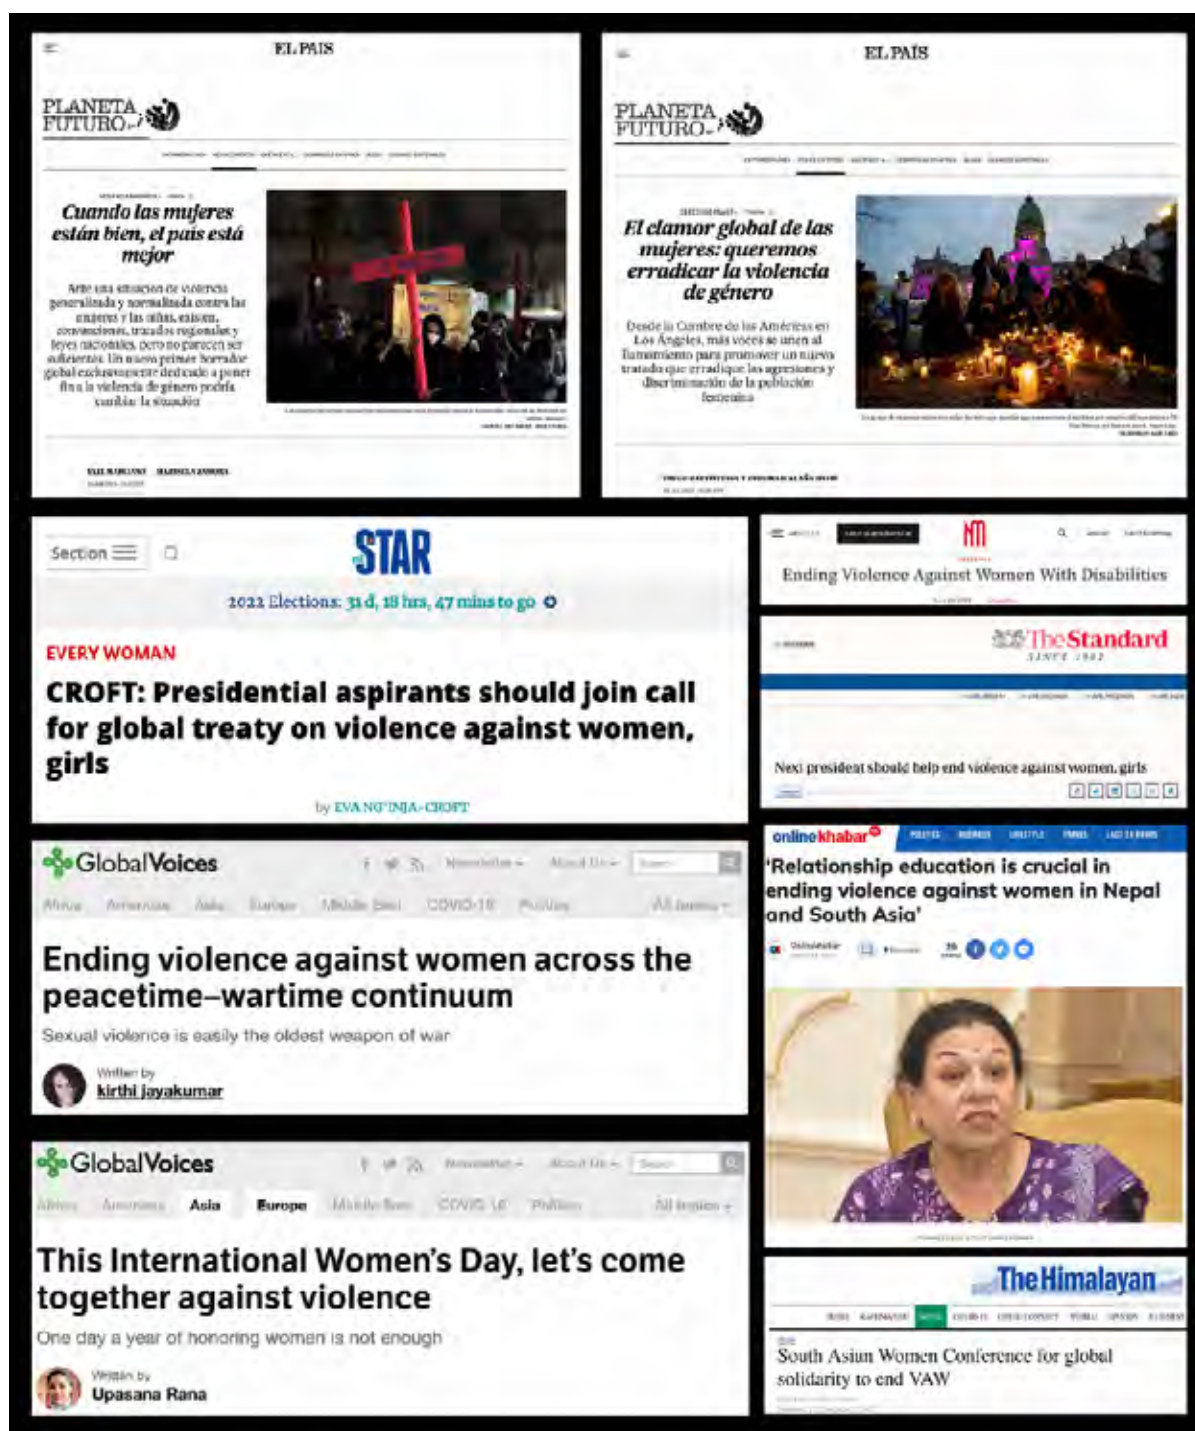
EL PAÍS

PLANETA FUTURO

Cuando las mujeres están bien, el país está mejor

Ante una situación de violencia generalizada y normalizada contra las mujeres y las niñas, existen convenciones, tratados regionales y leyes nacionales, pero no parecen ser suficientes. Un nuevo primer borrador global exclusivamente dedicado a poner fin a la violencia de género podría cambiar la situación

EL PAÍS

PLANETA FUTURO

El clamor global de las mujeres: queremos erradicar la violencia de género

Desde la Cumbre de las Américas en Los Ángeles, más voces se unen al llamamiento para promover un nuevo tratado que erradique las agresiones y discriminación de la población femenina

Section

STAR

2022 Elections: 31 d, 18 hrs, 47 mins to go

EVERY WOMAN

CROFT: Presidential aspirants should join call for global treaty on violence against women, girls

by EVA NG'INJA-CROFT

Ending Violence Against Women With Disabilities

The Standard
SINCE 1902

Next president should help end violence against women, girls

GlobalVoices

Newsletter About Us

Africa Americas Asia Europe Middle East COVID-19 Politics All topics

Ending violence against women across the peacetime–wartime continuum

Sexual violence is easily the oldest weapon of war

Written by
kirthi jayakumar

onlinekhabar

'Relationship education is crucial in ending violence against women in Nepal and South Asia'

GlobalVoices

Newsletter About Us

Africa Americas Asia Europe Middle East COVID-19 Politics All topics

This International Women's Day, let's come together against violence

One day a year of honoring women is not enough

Written by
Upasana Rana

The Himalayan

South Asian Women Conference for global solidarity to end VAW